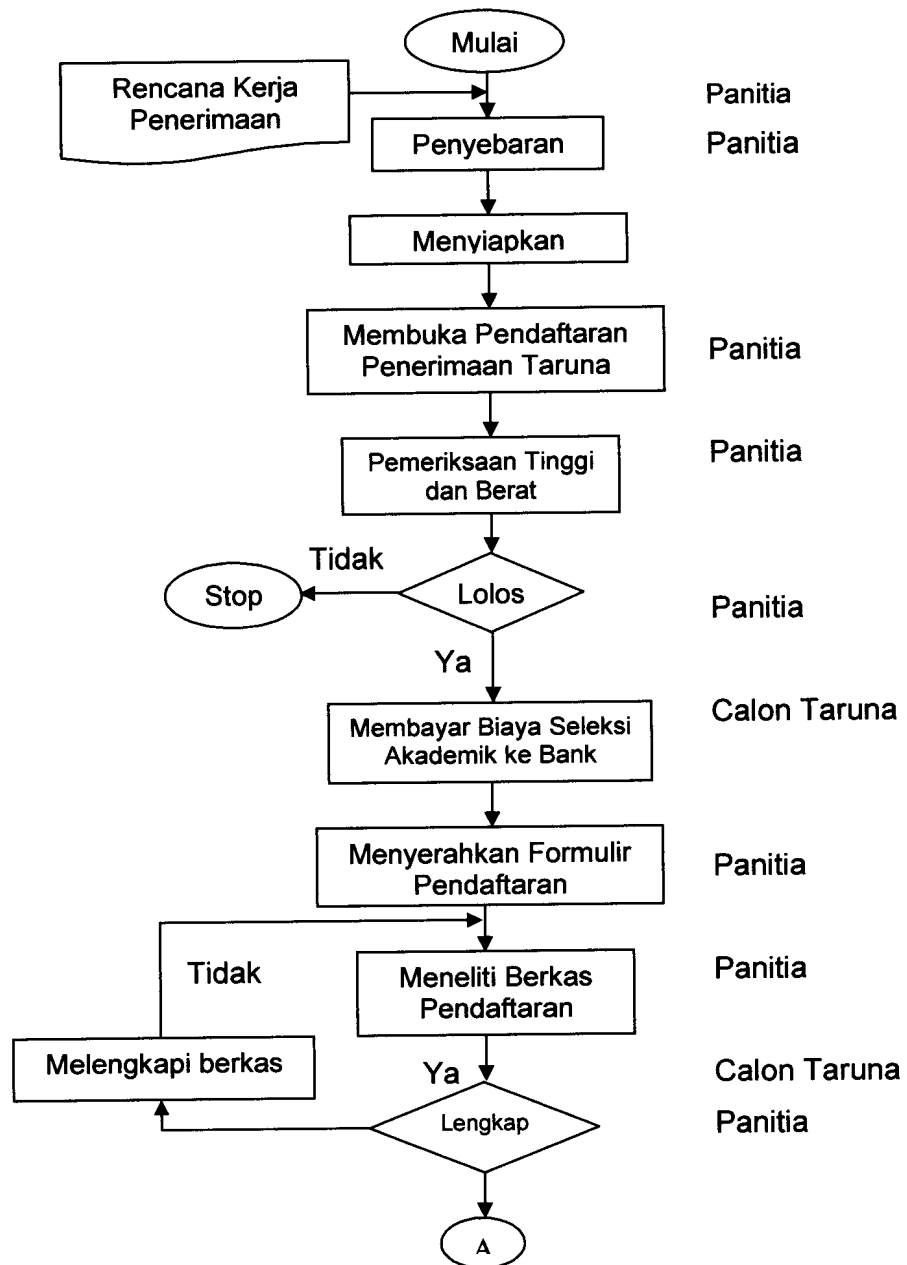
Mulai

Rencana Kerja Penerimaan

Panitia

Penyebaran

Panitia

Menyiapkan

Membuka Pendaftaran Penerimaan Taruna

Panitia

Pemeriksaan Tinggi dan Berat

Panitia

Tidak

Stop

Lolos

Panitia

Ya

Membayar Biaya Seleksi Akademik ke Bank

Calon Taruna

Menyerahkan Formulir Pendaftaran

Panitia

Tidak

Meneliti Berkas Pendaftaran

Panitia

Melengkapi berkas

Ya

Calon Taruna

Lengkap

Panitia

A